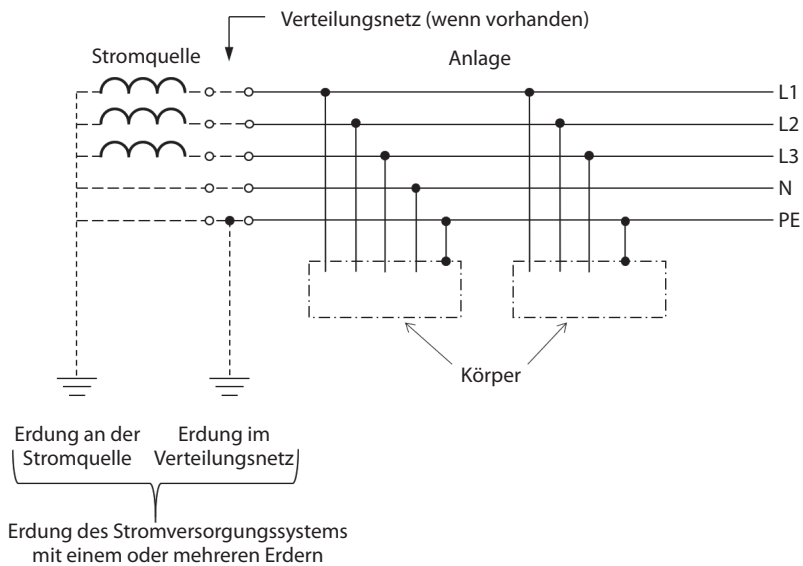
Verteilungsnetz (wenn vorhanden)

Stromquelle

Anlage

L1

L2

L3

N

PE

Körper

Erdung an der Stromquelle

Erdung im Verteilungsnetz

Erdung des Stromversorgungssystems mit einem oder mehreren Erdern